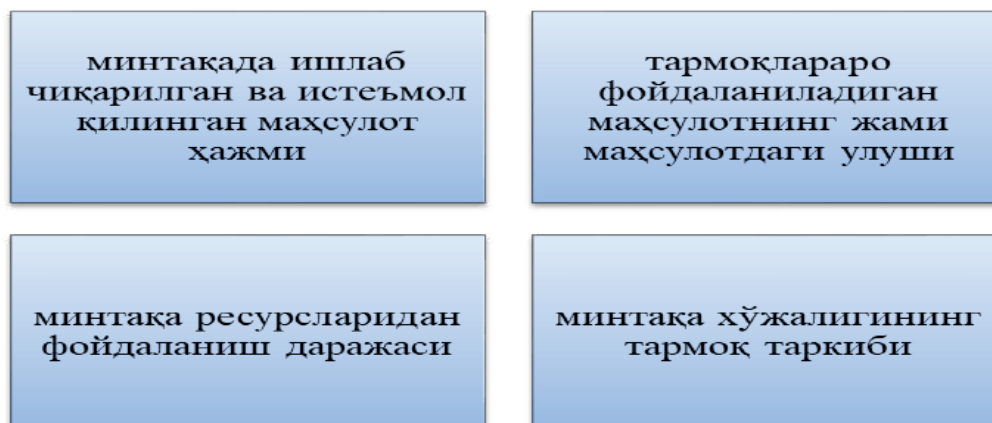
минтақада ишлаб чиқарилган ва истеъмол қилинган маҳсулот ҳажми

тармоқлараро фойдаланиладиган маҳсулотнинг жами маҳсулотдаги улуши

минтақа ресурсларидан фойдаланиш даражаси

минтақа хўжалигининг тармоқ таркиби